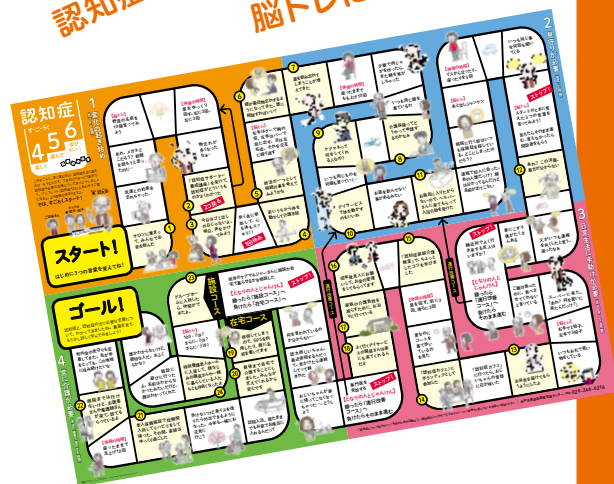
認知症
脳トレ

認知症
すごろく

4
5
6

スタート!
はじめの3つの言葉を覚えてね!

ゴール!

施設コース

在宅コース

ストップ

ストップ

ストップ

ストップ

ストップ

1
2
3
4

【となりの人とじゃんけん】
勝ったら「施設コース」へ
負けたら「在宅コース」へ

【となりの人とじゃんけん】
勝ったら「施設コース」へ
負けたら「在宅コース」へ

【となりの人とじゃんけん】
勝ったら
「通行障害コース」へ
負けたら
その先のます目へ